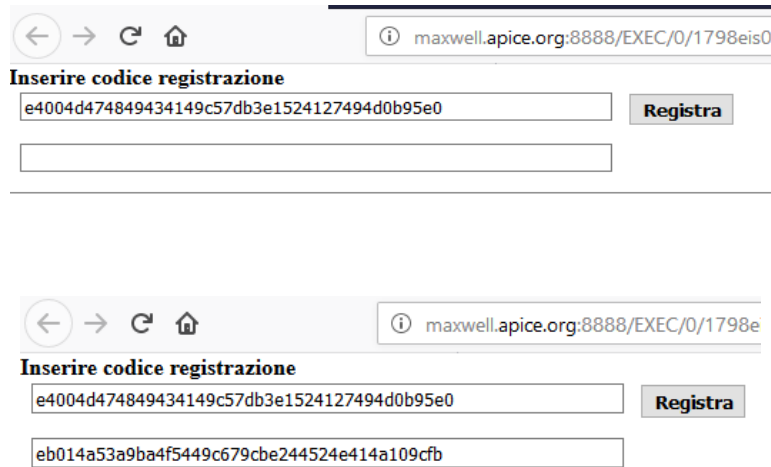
maxwell.apice.org:8888/EXEC/0/1798eis0

Inserire codice registrazione

e4004d474849434149c57db3e1524127494d0b95e0

Registra

maxwell.apice.org:8888/EXEC/0/1798e

Inserire codice registrazione

e4004d474849434149c57db3e1524127494d0b95e0

Registra

eb014a53a9ba4f5449c679cbe244524e414a109cfb